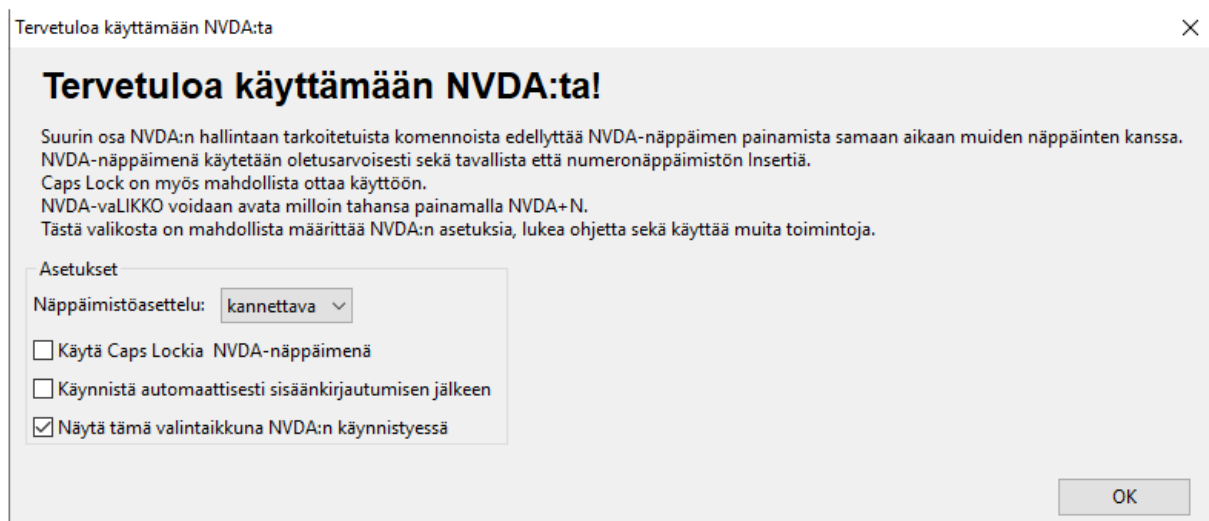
Tervetuloa käyttämään NVDA:ta

Tervetuloa käyttämään NVDA:ta!

Suurin osa NVDA:n hallintaan tarkoitetuista komennoista edellyttää NVDA-näppäimen painamista samaan aikaan muiden näppäinten kanssa.
NVDA-näppäimenä käytetään oletusarvoisesti sekä tavallista että numeronäppäimistön Insertiä.
Caps Lock on myös mahdollista ottaa käyttöön.
NVDA-vaLIKKO voidaan avata milloin tahansa painamalla NVDA+N.
Tästä valikosta on mahdollista määrittää NVDA:n asetuksia, lukea ohjetta sekä käyttää muita toimintoja.

Asetukset

Näppäimistöasettelu: kannettava

Käytä Caps Lockia NVDA-näppäimenä

Käynnistä automaattisesti sisäänkirjautumisen jälkeen

Näytä tämä valintaikkuna NVDA:n käynnistyessä

OK